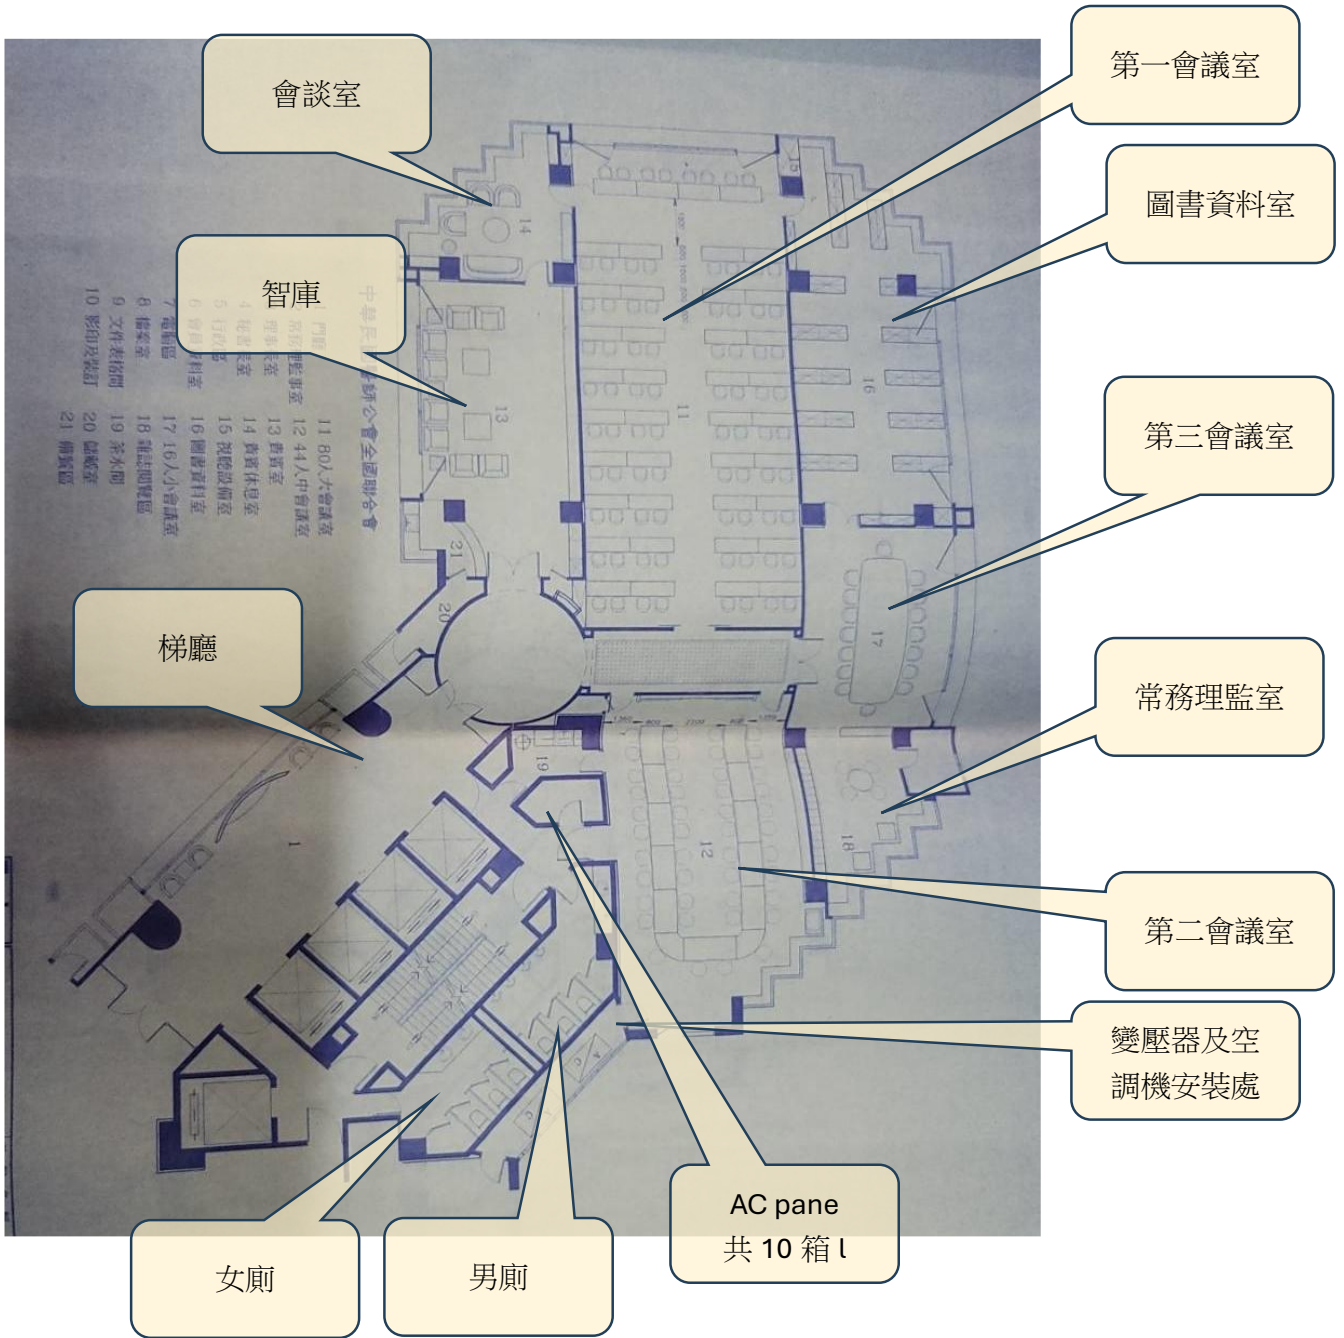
會談室

第一會議室

圖書資料室

智庫

第三會議室

梯廳

常務理監室

第二會議室

變壓器及空調機安裝處

AC pane
共 10 箱 l

女廁

男廁

中華民國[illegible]師公會全國聯合會

1 門廳
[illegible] 理監事室
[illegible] 理事長室
4 秘書長室
5 日誌室
6 會員資料室
7 電腦區
8 檔案室
9 文件影印間
10 影印及收發
11 80人大會議室
12 44人中會議室
13 貴賓室
14 貴賓休息室
15 視聽設備室
16 圖書資料室
17 16人小會議室
18 常務理監室
19 茶水間
20 儲藏室
21 備餐區